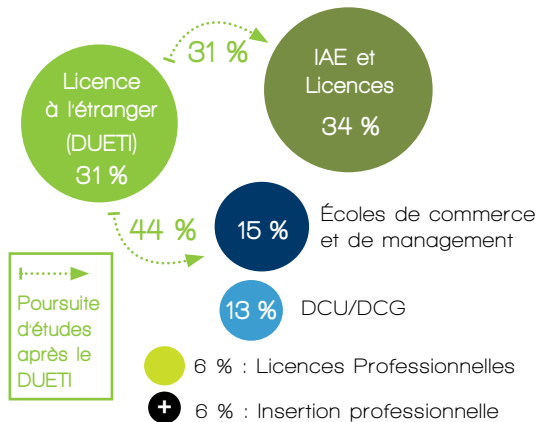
Licence à l'étranger (DUETI) 31 %

31 %

IAE et Licences 34 %

44 %

15 % Écoles de commerce et de management

13 % DCU/DCG

Poursuite d'études après le DUETI

6 % : Licences Professionnelles

+ 6 % : Insertion professionnelle